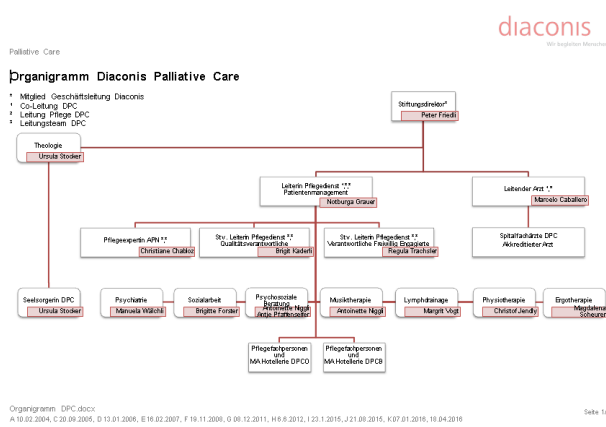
diaconis
Wir begleiten Menschen

Palliative Care

Organigramm Diaconis Palliative Care

* Mitglied Geschäftsleitung Diaconis
¹ Co-Leitung DPC
² Leitung Pflege DPC
³ Leitungsteam DPC

Stiftungsdirektor*
Peter Friedli

Theologie
Ursula Stocker

Leiterin Pflegedienst *,¹,²
Patientenmanagement
Notburga Grauer

Leitender Arzt ¹,³
Marcelo Caballero

Pflegeexpertin APN ³
Christiane Chabloz

Stv. Leiterin Pflegedienst ³
Qualitätsverantwortliche
Brigit Kaderli

Stv. Leiterin Pflegedienst ³
Verantwortliche Freiwillig Engagierte
Regula Trachsler

Spitalfachärzte DPC
Akkreditierter Arzt

Seelsorgerin DPC
Ursula Stocker

Psychiatrie
Manuela Wälchli

Sozialarbeit
Brigitte Forster

Psychosoziale Beratung
Antoinette Niggli
Anja Pfaffenseller

Musiktherapie
Antoinette Niggli

Lymphdrainage
Margrit Vogt

Physiotherapie
Christof Jendly

Ergotherapie
Magdalena Scheurer

Pflegefachpersonen und MA Hotellerie DPCO

Pflegefachpersonen und MA Hotellerie DPCB

Organigramm DPC.docx
A 10.02.2004, C 20.09.2005, D 13.01.2006, E 16.02.2007, F 19.11.2008, G 06.12.2011, H 6.6.2012, I 23.1.2015, J 21.08.2015, K 07.01.2016, 10.04.2016

Seite 1/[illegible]